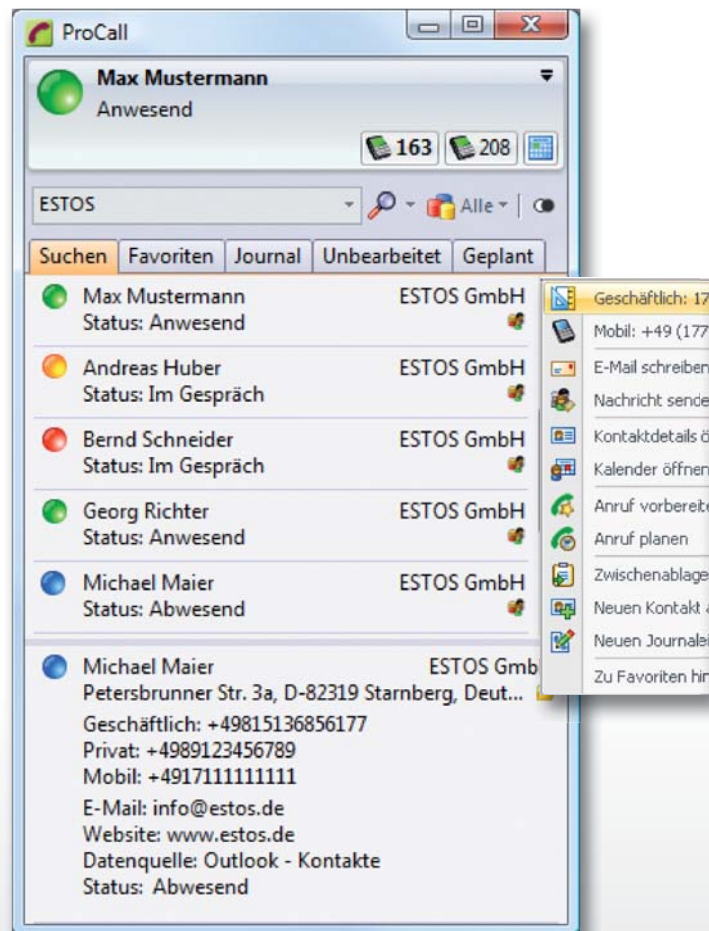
ProCall

Max Mustermann
Anwesend

163 208

ESTOS

Alle

Suchen | Favoriten | Journal | Unbearbeitet | Geplant

Max Mustermann ESTOS GmbH
Status: Anwesend

Andreas Huber ESTOS GmbH
Status: Im Gespräch

Bernd Schneider ESTOS GmbH
Status: Im Gespräch

Georg Richter ESTOS GmbH
Status: Anwesend

Michael Maier ESTOS GmbH
Status: Abwesend

Geschäftlich: 17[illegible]
Mobil: +49 (177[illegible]
E-Mail schreiben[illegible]
Nachricht sende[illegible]
Kontaktdetails ö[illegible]
Kalender öffnen
Anruf vorbereit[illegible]
Anruf planen
Zwischenablage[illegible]
Neuen Kontakt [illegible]
Neuen Journalei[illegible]
Zu Favoriten hin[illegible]

Michael Maier ESTOS Gmb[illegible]
Petersbrunner Str. 3a, D-82319 Starnberg, Deut...
Geschäftlich: +49815136856177
Privat: +4989123456789
Mobil: +4917111111111
E-Mail: info@estos.de
Website: www.estos.de
Datenquelle: Outlook - Kontakte
Status: Abwesend